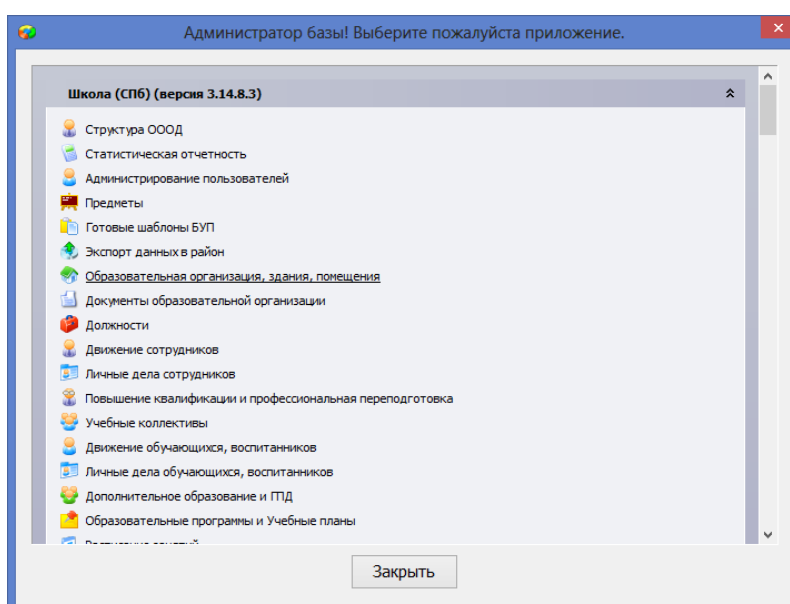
Администратор базы! Выберите пожалуйста приложение.

Школа (СПб) (версия 3.14.8.3)

Структура ОООД
Статистическая отчетность
Администрирование пользователей
Предметы
Готовые шаблоны БУП
Экспорт данных в район
Образовательная организация, здания, помещения
Документы образовательной организации
Должности
Движение сотрудников
Личные дела сотрудников
Повышение квалификации и профессиональная переподготовка
Учебные коллективы
Движение обучающихся, воспитанников
Личные дела обучающихся, воспитанников
Дополнительное образование и ГПД
Образовательные программы и Учебные планы
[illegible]

Закрыть